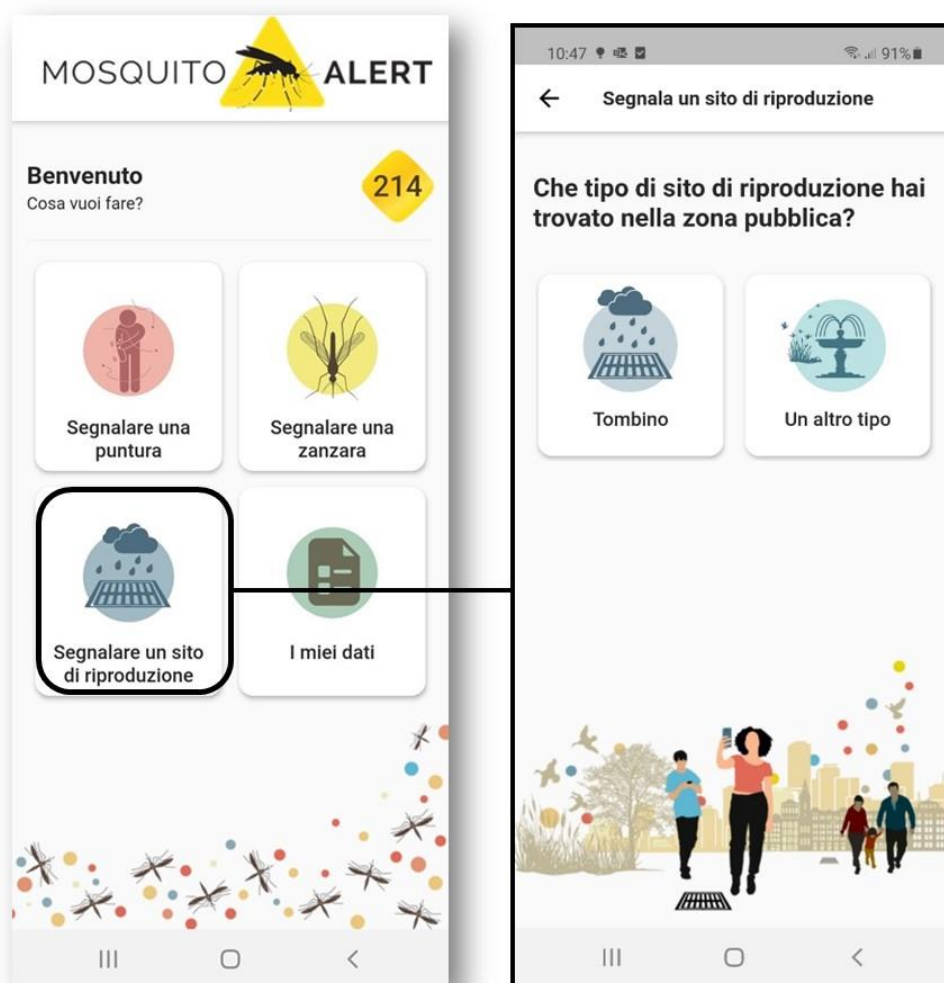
MOSQUITO ALERT

Benvenuto
Cosa vuoi fare?

214

Segnalare una puntura

Segnalare una zanzara

Segnalare un sito di riproduzione

I miei dati

10:47

91%

Segnala un sito di riproduzione

Che tipo di sito di riproduzione hai trovato nella zona pubblica?

Tombino

Un altro tipo